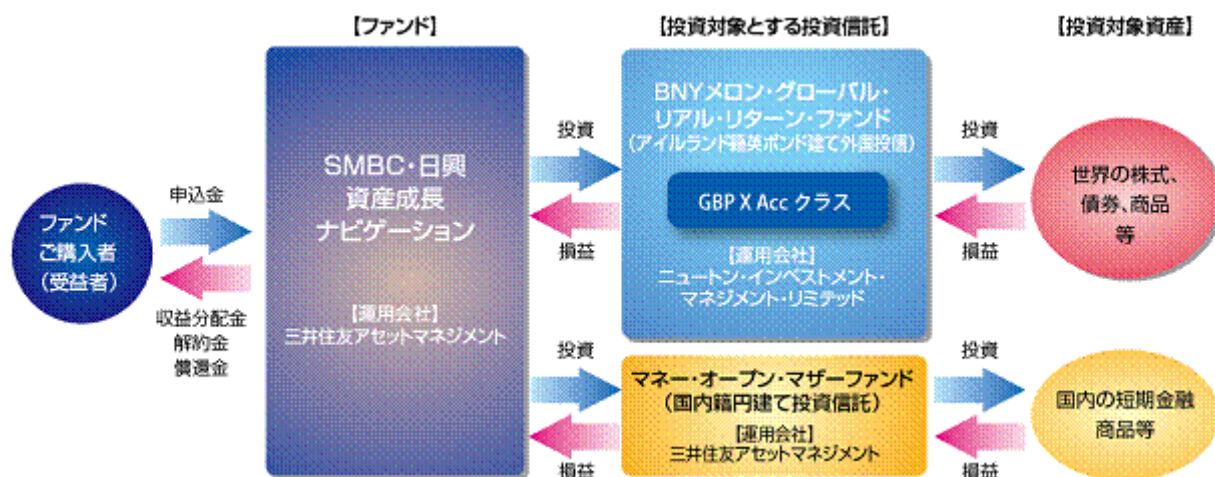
【ファンド】

【投資対象とする投資信託】

【投資対象資産】

ファンド
ご購入者
（受益者）

申込金

収益分配金
解約金
償還金

SMBC・日興
資産成長
ナビゲーション

【運用会社】
三井住友アセットマネジメント

投資

損益

BNYメロン・グローバル・
リアル・リターン・ファンド
（アイルランド籍英ポンド建て外国投信）

GBP X Acc クラス

【運用会社】
ニュートン・インベストメント・
マネジメント・リミテッド

投資

損益

世界の株式、
債券、商品
等

投資

損益

マネー・オープン・マザーファンド
（国内籍円建て投資信託）

【運用会社】
三井住友アセットマネジメント

投資

損益

国内の短期金融
商品等